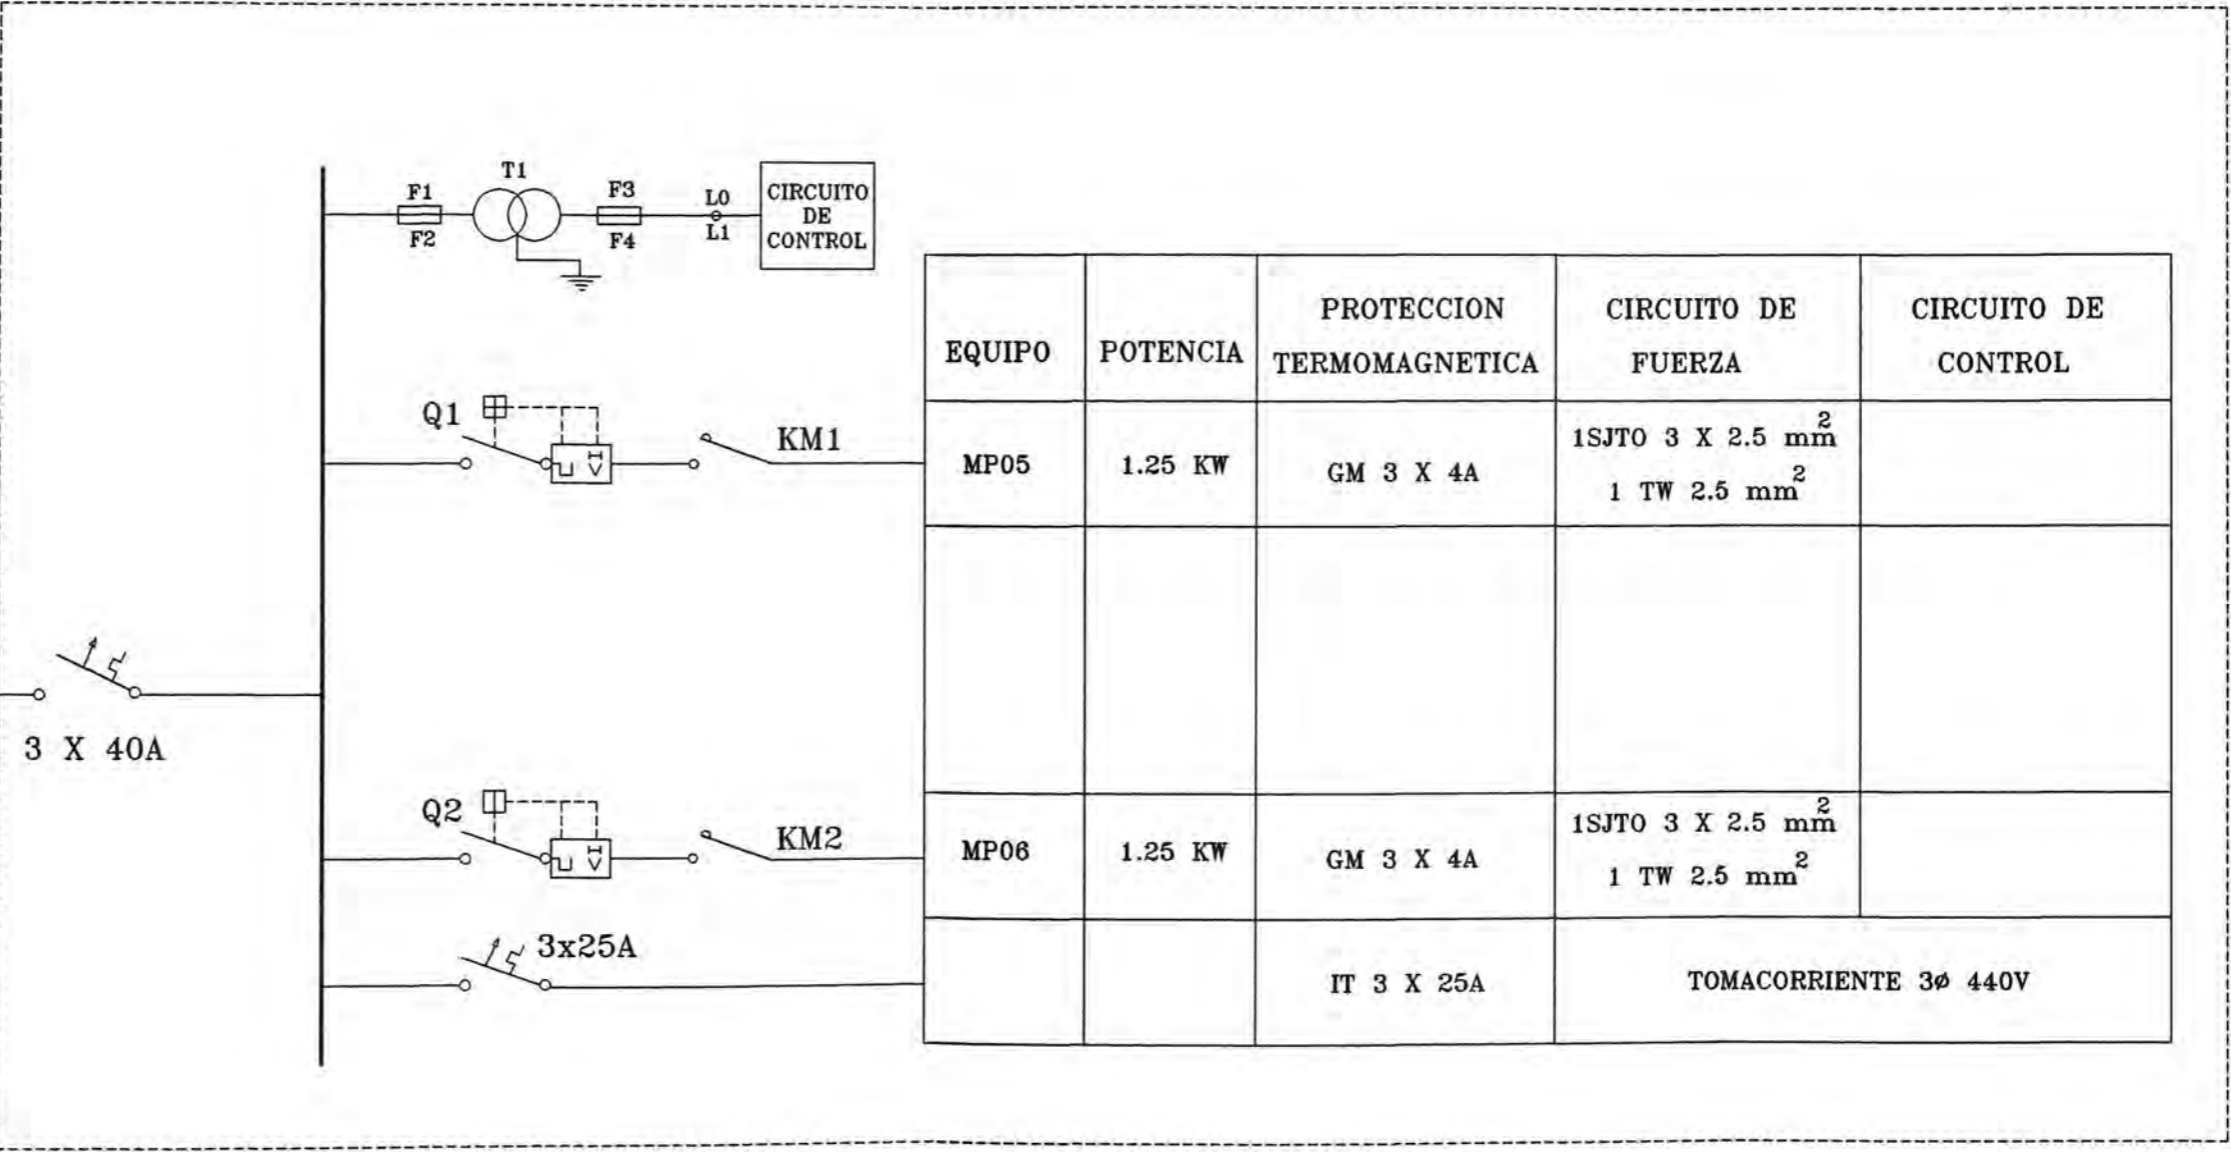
F1
F2
T1
F3
F4
L0
L1
CIRCUITO DE CONTROL

Q1
KM1

3 X 40A

Q2
KM2

3x25A

| EQUIPO | POTENCIA | PROTECCION TERMOMAGNETICA | CIRCUITO DE FUERZA | CIRCUITO DE CONTROL |
|---|---|---|---|---|
| MP05 | 1.25 KW | GM 3 X 4A | 1SJTO 3 X 2.5 $mm^2$ 1 TW 2.5 $mm^2$ | |
| | | | | |
| MP06 | 1.25 KW | GM 3 X 4A | 1SJTO 3 X 2.5 $mm^2$ 1 TW 2.5 $mm^2$ | |
| | | IT 3 X 25A | TOMACORRIENTE 3ø 440V | |